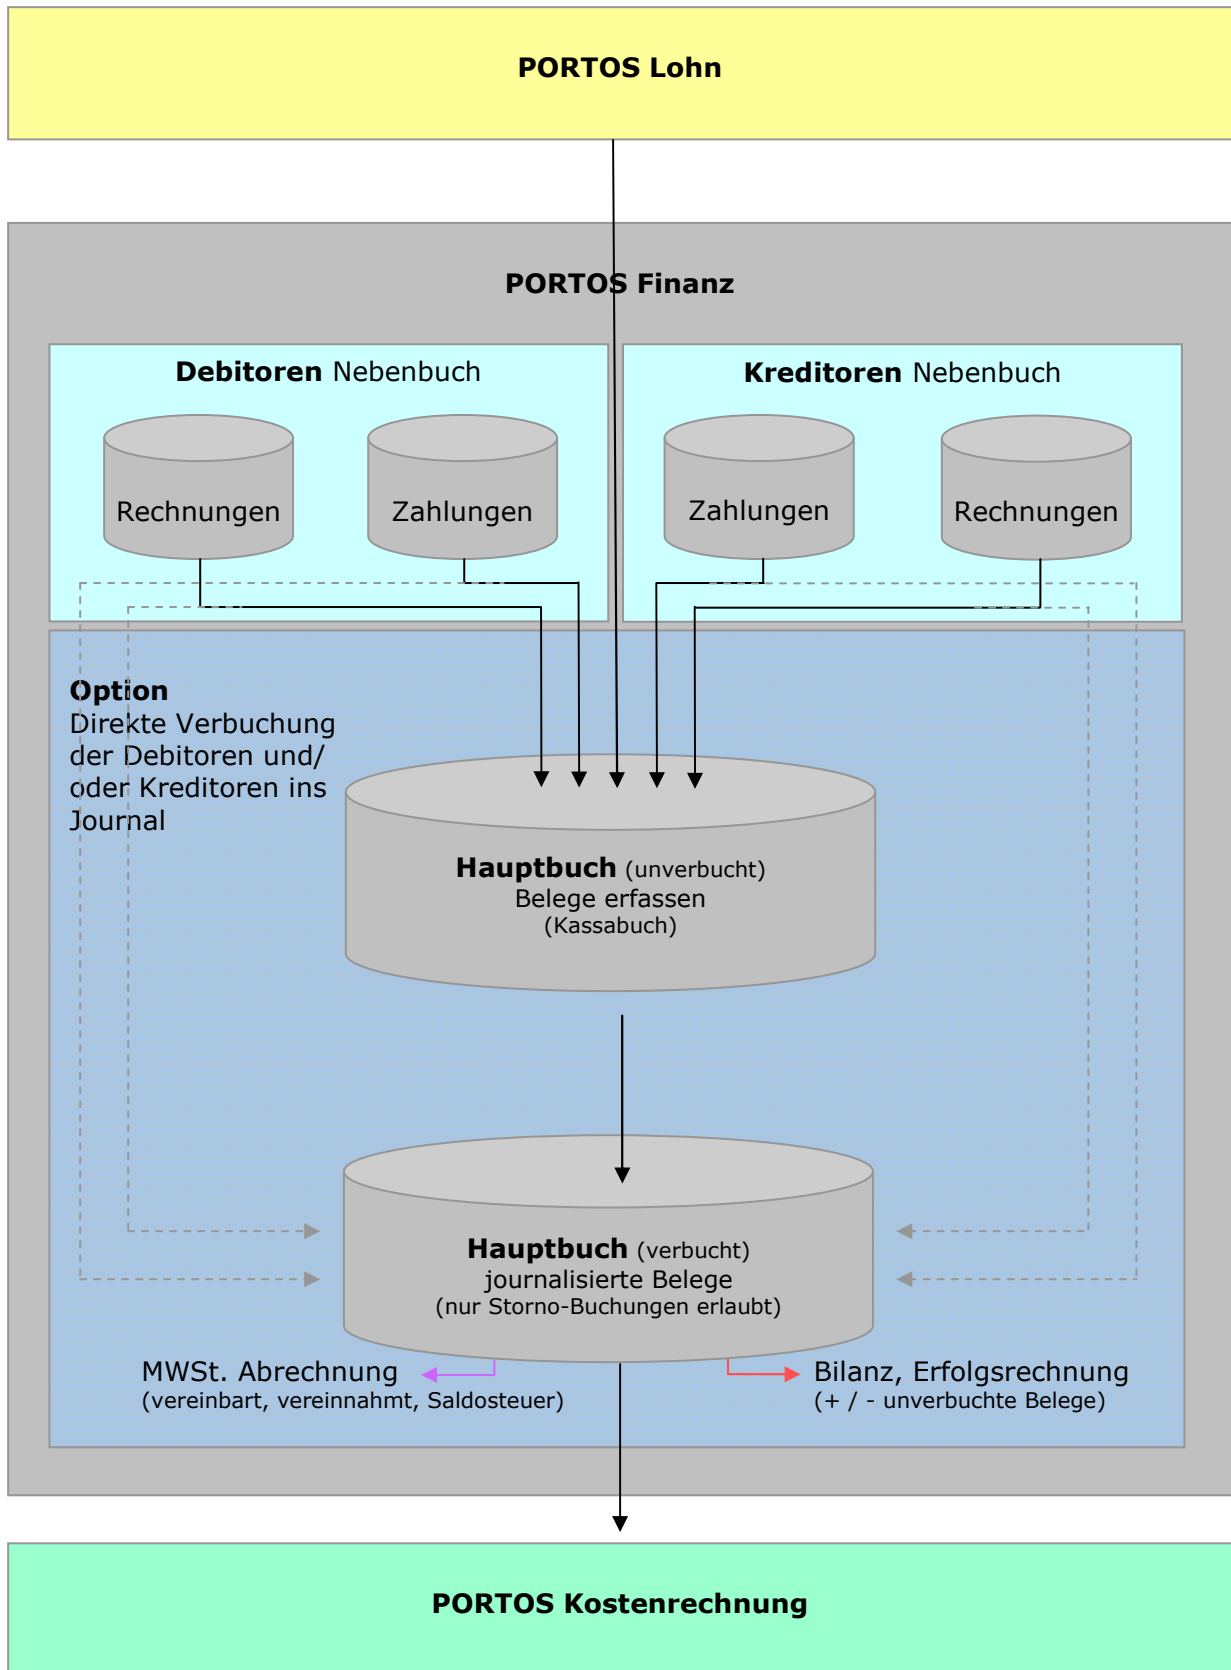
PORTOS Lohn

PORTOS Finanz

Debitoren Nebenbuch

Rechnungen

Zahlungen

Kreditoren Nebenbuch

Zahlungen

Rechnungen

Option
Direkte Verbuchung der Debitoren und/ oder Kreditoren ins Journal

Hauptbuch (unverbucht)
Belege erfassen
(Kassabuch)

Hauptbuch (verbucht)
journalisierte Belege
(nur Storno-Buchungen erlaubt)

MWSt. Abrechnung
(vereinbart, vereinnahmt, Saldosteuer)

Bilanz, Erfolgsrechnung
(+ / - unverbuchte Belege)

PORTOS Kostenrechnung